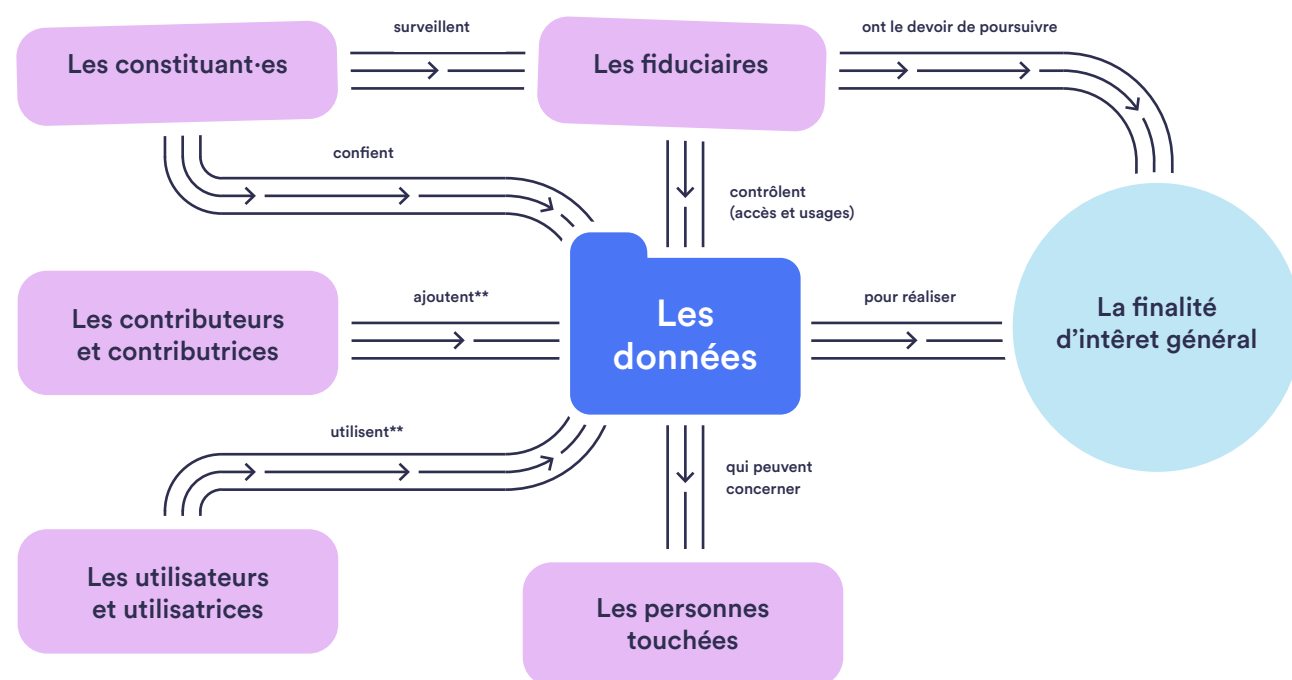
Les constituant·es

surveillent

Les fiduciaires

ont le devoir de poursuivre

confient

contrôlent (accès et usages)

Les contributeurs et contributrices

ajoutent**

Les données

pour réaliser

La finalité d'intêret général

utilisent**

qui peuvent concerner

Les utilisateurs et utilisatrices

Les personnes touchées